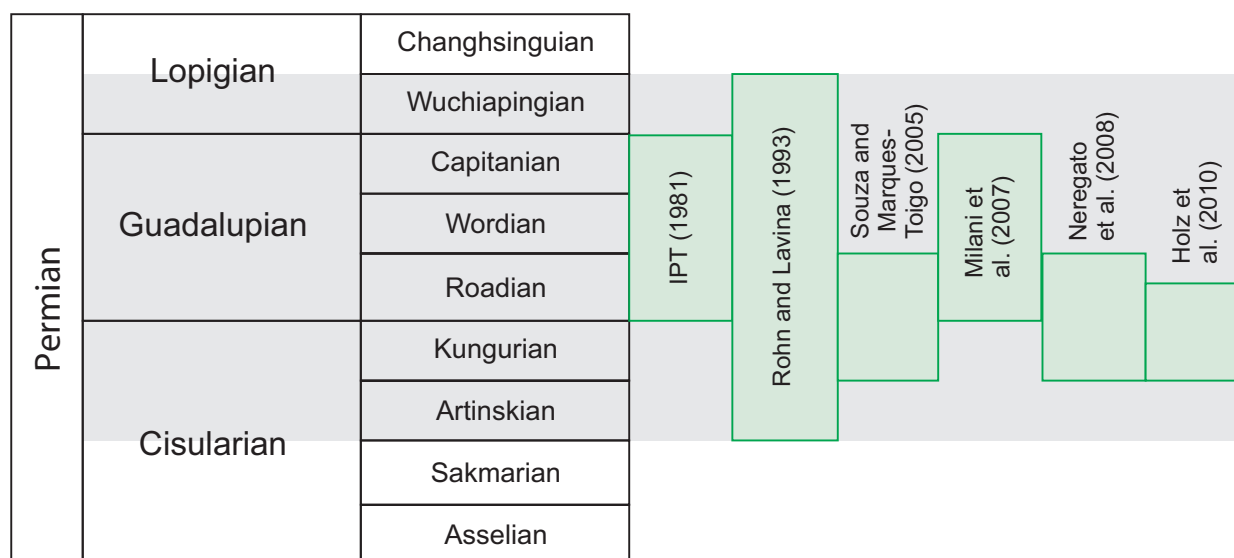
| Permian | Lopigian | Changhsinguian |
|---|---|---|
| | | Wuchiapingian |
| | Guadalupian | Capitanian |
| | | Wordian |
| | | Roadian |
| | Cisularian | Kungurian |
| | | Artinskian |
| | | Sakmarian |
| | | Asselian |

IPT (1981)

Rohn and Lavina (1993)

Souza and Marques-Toigo (2005)

Milani et al. (2007)

Neregato et al. (2008)

Holz et al. (2010)